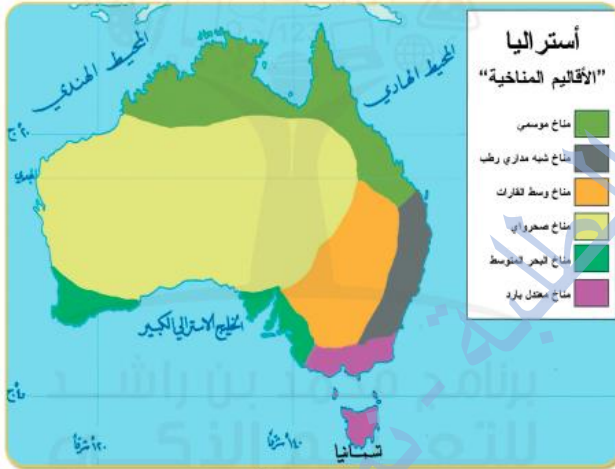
أستراليا
"الأقاليم المناخية"

مناخ موسمي
مناخ شبه مداري رطب
مناخ وسط القارات
مناخ صحراوي
مناخ البحر المتوسط
مناخ معتدل بارد

المحيط الهادي
المحيط الهندي
الخليج الاسترالي الكبير
تسمانيا
٢٠ج
٤٠ج
١٢٠ شرقاً
١٤٠ شرقاً